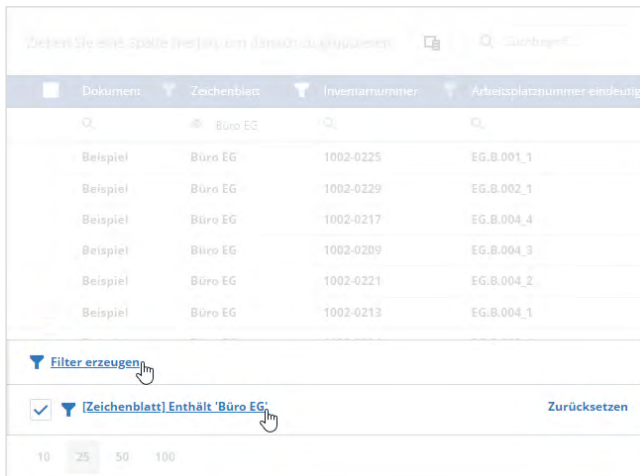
Ziehen Sie eine Spalte hierher, um danach zu gruppieren

Suchbegriff...

| Dokument | Zeichenblatt | Inventarnummer | Arbeitsplatznummer eindeutig |
|---|---|---|---|
| | Büro EG | | |
| Beispiel | Büro EG | 1002-0225 | EG.B.001_1 |
| Beispiel | Büro EG | 1002-0229 | EG.B.002_1 |
| Beispiel | Büro EG | 1002-0217 | EG.B.004_4 |
| Beispiel | Büro EG | 1002-0209 | EG.B.004_3 |
| Beispiel | Büro EG | 1002-0221 | EG.B.004_2 |
| Beispiel | Büro EG | 1002-0213 | EG.B.004_1 |

Filter erzeugen

[Zeichenblatt] Enthält 'Büro EG'

Zurücksetzen

10 25 50 100